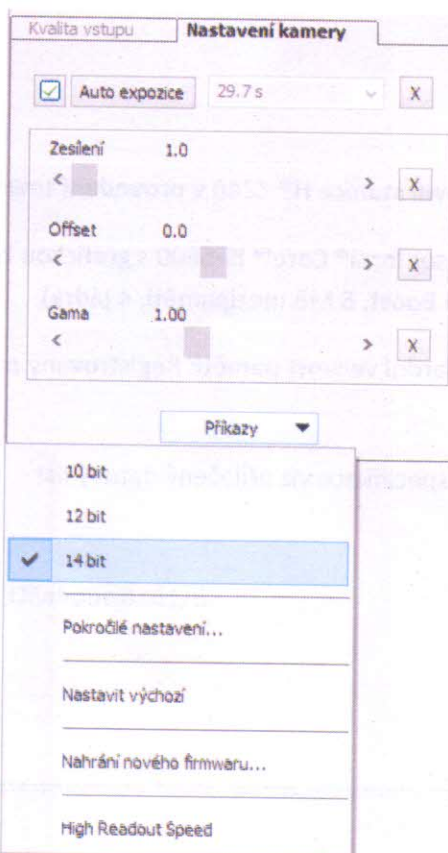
Kvalita vstupu
Nastavení kamery

Auto expozice
29.7 s
X

Zesílení 1.0
<
>
X

Offset 0.0
<
>
X

Gama 1.00
<
>
X

Příkazy

10 bit
12 bit
14 bit
Pokročilé nastavení...
Nastavit výchozí
Nahrání nového firmwaru...
High Readout Speed